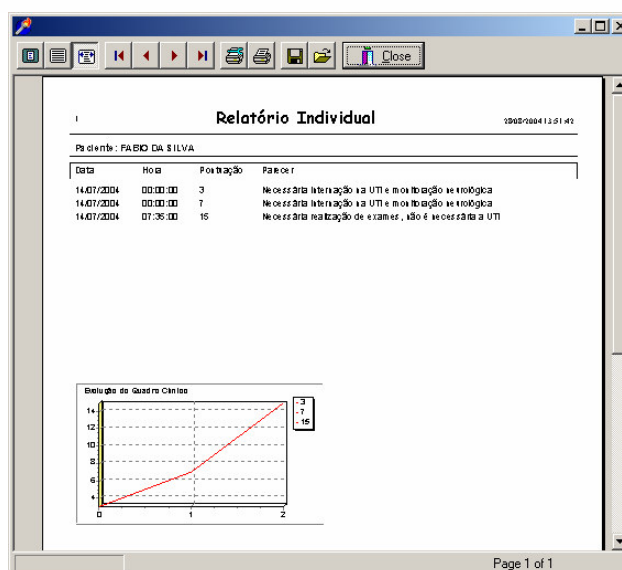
Close

1

Relatório Individual

29/08/2004 13:51:42

Paciente: FABIO DA SILVA

| Data | Hora | Pontuação | Parecer |
|---|---|---|---|
| 14/07/2004 | 00:00:00 | 3 | Necessária internação na UTI e monitoração neurológica |
| 14/07/2004 | 00:00:00 | 7 | Necessária internação na UTI e monitoração neurológica |
| 14/07/2004 | 07:36:00 | 15 | Necessária realização de exames, não é necessária a UTI |

Evolução do Quadro Clínico

14
12
10
8
6
4

0 1 2

3
7
15

Page 1 of 1